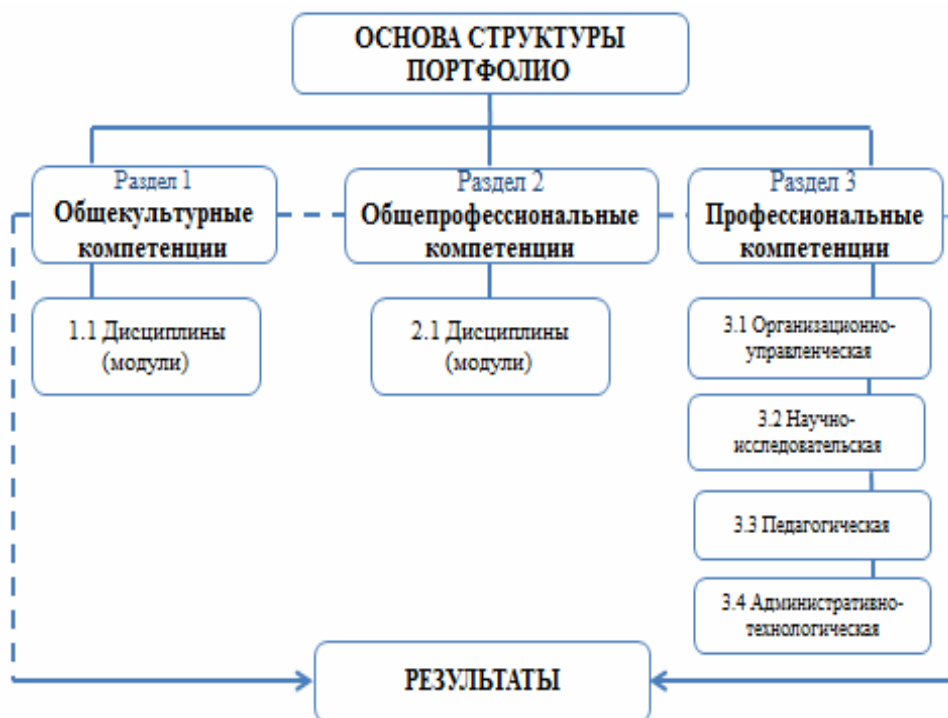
ОСНОВА СТРУКТУРЫ ПОРТФОЛИО

Раздел 1
Общекультурные компетенции

Раздел 2
Общепрофессиональные компетенции

Раздел 3
Профессиональные компетенции

1.1 Дисциплины (модули)

2.1 Дисциплины (модули)

3.1 Организационно-управленческая

3.2 Научно-исследовательская

3.3 Педагогическая

3.4 Административно-технологическая

РЕЗУЛЬТАТЫ